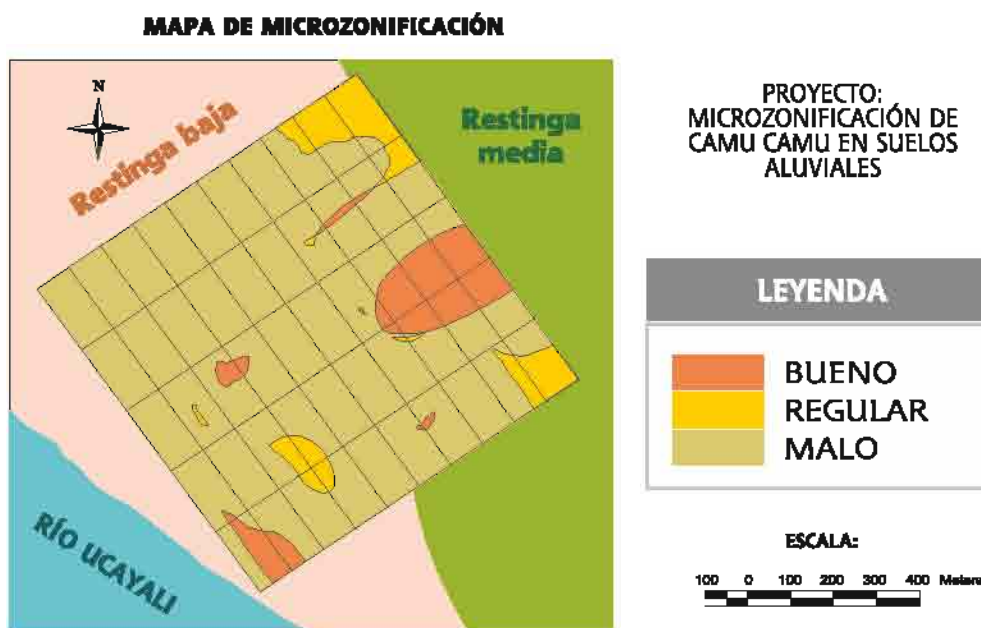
MAPA DE MICROZONIFICACIÓN

N

Restinga baja

Restinga media

RÍO UCAYALI

PROYECTO: MICROZONIFICACIÓN DE CAMU CAMU EN SUELOS ALUVIALES

LEYENDA

BUENO
REGULAR
MALO

ESCALA:

100 0 100 200 300 400 Meters